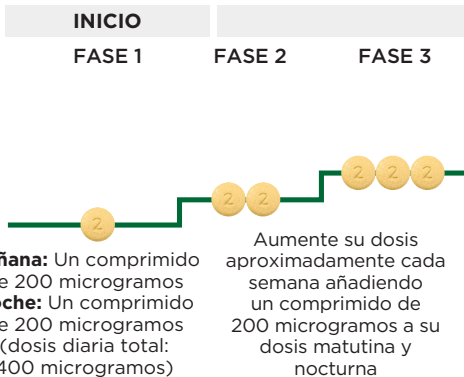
INICIO

FASE 1 FASE 2 FASE 3

2

2 2

2 2 2

ñana: Un comprimido e 200 microgramos oche: Un comprimido e 200 microgramos (dosis diaria total: 400 microgramos)

Aumente su dosis aproximadamente cada semana añadiendo un comprimido de 200 microgramos a su dosis matutina y nocturna